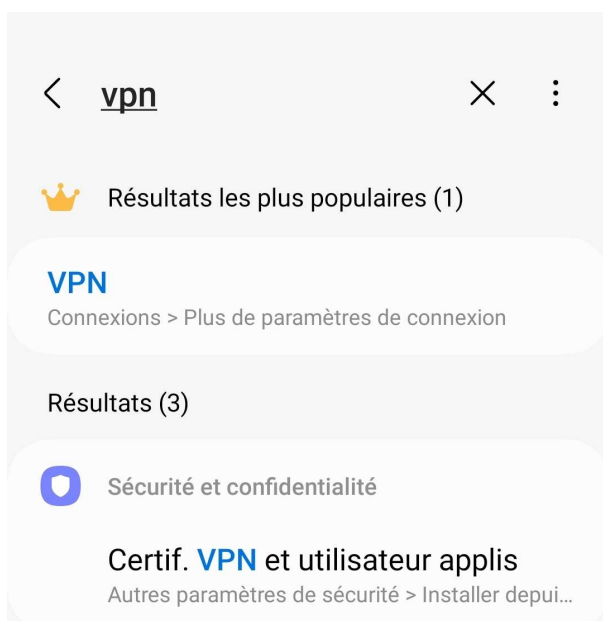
vpn

Résultats les plus populaires (1)

VPN
Connexions > Plus de paramètres de connexion

Résultats (3)

Sécurité et confidentialité

Certif. VPN et utilisateur applis
Autres paramètres de sécurité > Installer depui...